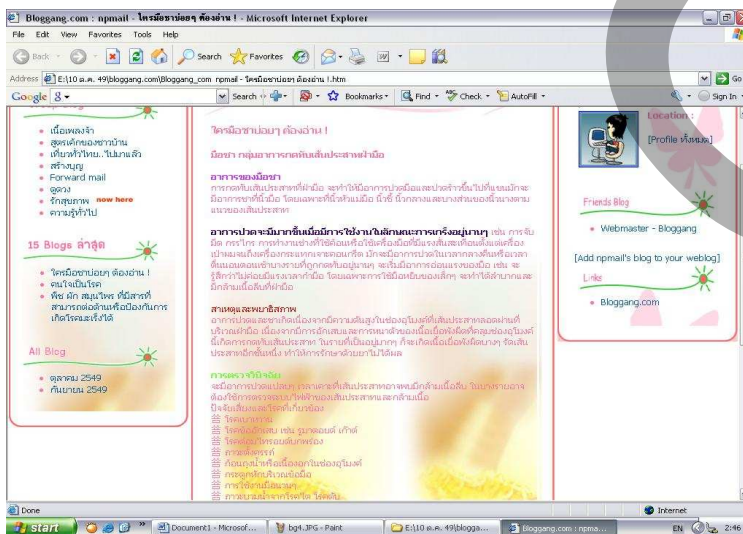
Bloggang.com : npmail - ใครมือชาบ่อยๆ ต้องอ่าน ! - Microsoft Internet Explorer

File Edit View Favorites Tools Help

Back Search Favorites

Address E:\10 ต.ค. 49\bloggang.com\Bloggang_com npmail - ใครมือชาบ่อยๆ ต้องอ่าน !.htm

Go

Google Search Bookmarks Find Check AutoFill Sign In

• เนื้อเพลงจ้า
• สูตรเด็กของชาวบ้าน
• เที่ยวทั่วไทย..ไปมาแล้ว
• สร้างบุญ
• Forward mail
• ดูดวง
• รักสุขภาพ now here
• ความรู้ทั่วไป

15 Blogs ล่าสุด

• ใครมือชาบ่อยๆ ต้องอ่าน !
• คนไข้เป็นไรค
• พืช ผัก สมุนไพร ที่มีสารที่สามารถต่อต้านหรือป้องกันการเกิดโรคมะเร็งได้

All Blog

• ตุลาคม 2549
• กันยายน 2549

ใครมือชาบ่อยๆ ต้องอ่าน !

มือชา กลุ่มอาการกดทับเส้นประสาทฝ่ามือ

อาการของมือชา
การกดทับเส้นประสาทที่ฝ่ามือ จะทำให้มีอาการปวดมือและปวดร้าวขึ้นไปที่แขนมักจะมีอาการชาที่นิ้วมือ โดยเฉพาะที่นิ้วหัวแม่มือ นิ้วชี้ นิ้วกลางและบางส่วนของนิ้วนางตามแนวของเส้นประสาท

อาการปวดจะมีมากขึ้นเมื่อมีการใช้งานในลักษณะการเกร็งอยู่นานๆ เช่น การจับมีด กรรไกร การทำงานบ้านที่ใช้มือหรือใช้เครื่องมือที่มีแรงสั่นสะเทือนตั้งแต่เครื่องเป่าผมจนถึงเครื่องเจาะกระแทกเจาะคอนกรีต มักจะมีอาการปวดในเวลากลางคืนหรือเวลาตื่นนอนตอนเช้าบางรายที่ถูกกดทับอยู่นานๆ จะเริ่มมีอาการอ่อนแรงของมือ เช่น จะรู้สึกว่าไม่ค่อยมีแรงเวลาหยิบจับ โดยเฉพาะการใช้มือหยิบของเล็กๆ จะทำได้ลำบาก และมีกล้ามเนื้อลีบที่ฝ่ามือ

สาเหตุและพยาธิสภาพ
อาการปวดและชาเกิดเนื่องจากมีความดันสูงในช่องอุโมงค์ที่เส้นประสาทลอดผ่านที่บริเวณฝ่ามือ เนื่องจากมีการอักเสบและการหนาตัวของเนื้อเยื่อพังผืดที่คลุมช่องอุโมงค์นี้เกิดการกดทับเส้นประสาท ในรายที่เป็นอยู่นานๆ ก็จะเกิดเนื้อเยื่อพังผืดบางๆ รัดเส้นประสาทอีกชั้นหนึ่ง ทำให้การรักษาด้วยยาไม่ได้ผล

การตรวจวินิจฉัย
จะมีอาการปวดแปลบๆ เวลากดที่เส้นประสาทอาจพบมีกล้ามเนื้อลีบ ในบางรายอาจต้องใช้การตรวจระบบไฟฟ้าของเส้นประสาทและกล้ามเนื้อ
ปัจจัยเสี่ยงและโรคที่เกี่ยวข้อง
โรคเบาหวาน
โรคข้ออักเสบ เช่น รูมาตอยด์ เก๊าท์
โรคต่อมไทรอยด์บกพร่อง
การตั้งครรภ์
ก้อนถุงน้ำหรือเนื้องอกในช่องอุโมงค์
กระดูกหักบริเวณข้อมือ
การใช้งานมือนานๆ
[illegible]

Location :

[Profile ทั้งหมด]

Friends Blog

• Webmaster - Bloggang

[Add npmail's blog to your weblog]

Links

• Bloggang.com

Done

Internet

start Document1 - Microsof... bg4.JPG - Paint E:\10 ต.ค. 49\blogga... Bloggang.com : npma...

EN 2:46